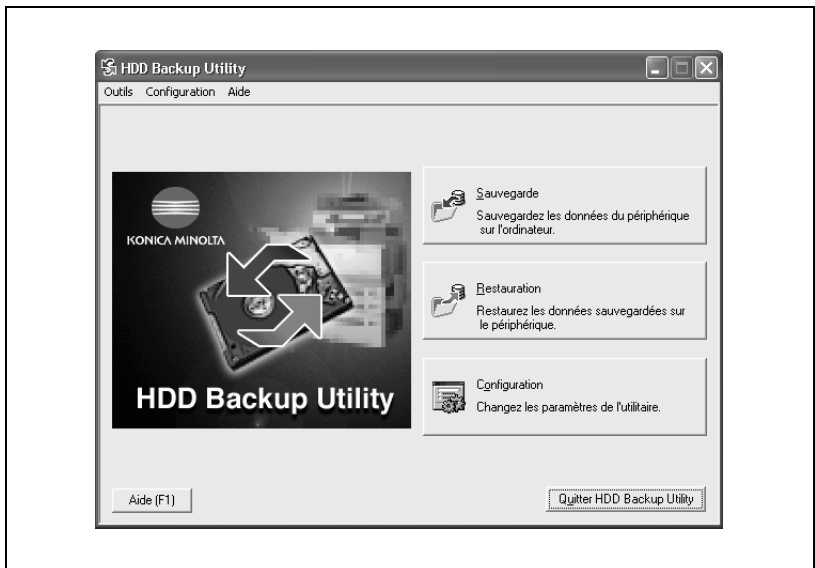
HDD Backup Utility
Outils Configuration Aide

KONICA MINOLTA
HDD Backup Utility

Sauvegarde
Sauvegardez les données du périphérique sur l'ordinateur.

Restauration
Restaurez les données sauvegardées sur le périphérique.

Configuration
Changez les paramètres de l'utilitaire.

Aide (F1)

Quitter HDD Backup Utility